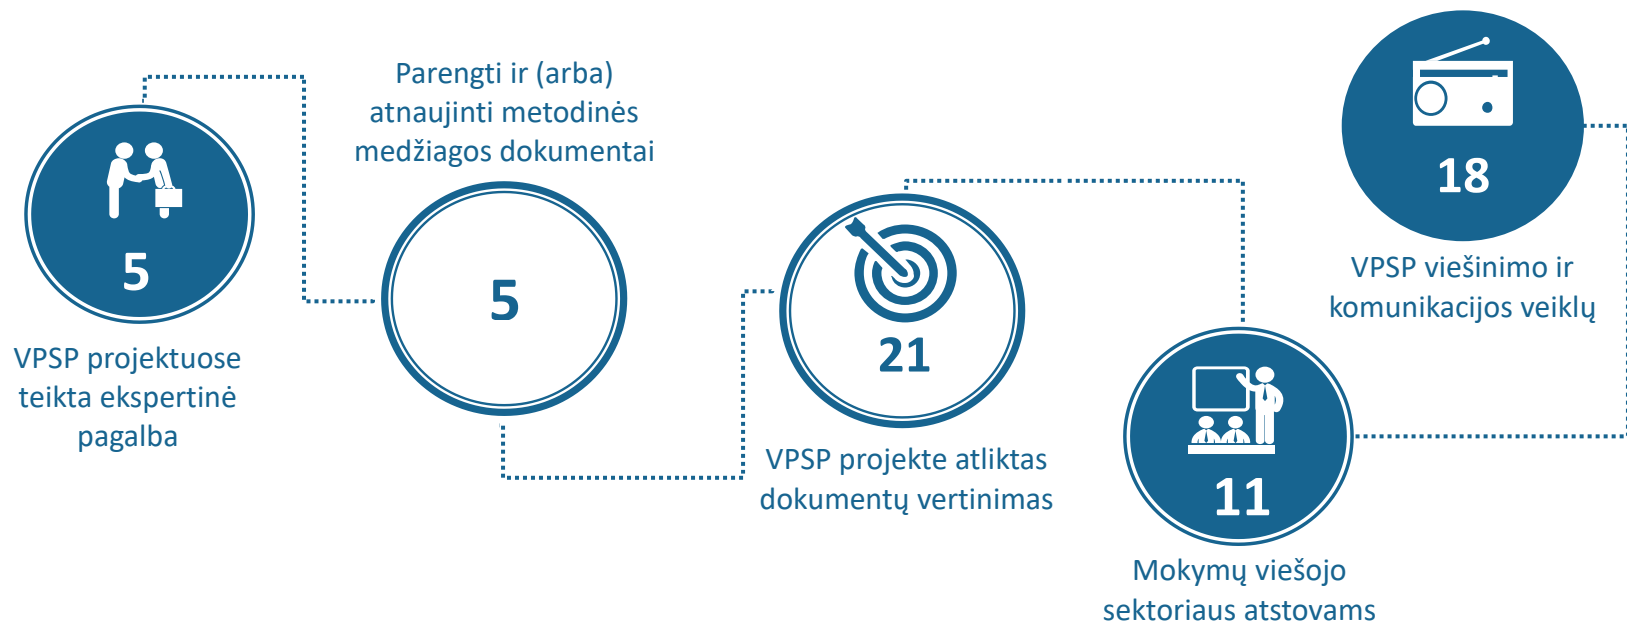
5

VPSP projektuose teikta ekspertinė pagalba

Parengti ir (arba) atnaujinti metodinės medžiagos dokumentai

5

21

VPSP projekte atliktas dokumentų vertinimas

11

Mokymų viešojo sektoriaus atstovams

18

VPSP viešinimo ir komunikacijos veiklų